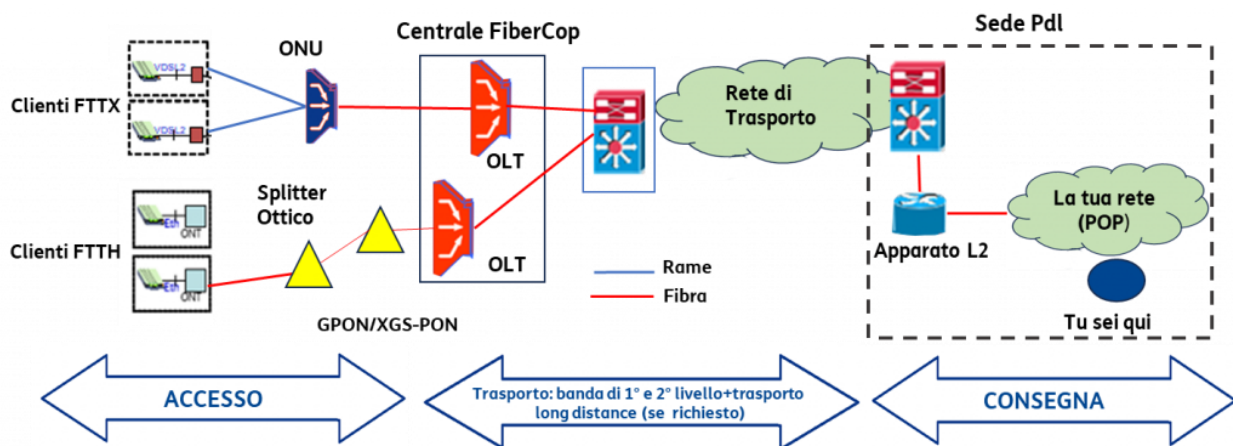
Centrale FiberCop

Sede PdI

ONU

VDSL2

VDSL2

Clienti FTTX

Rete di Trasporto

OLT

Splitter Ottico

Eth

ONT

Clienti FTTH

Eth

ONT

OLT

La tua rete (POP)

Apparato L2

Rame

Fibra

GPON/XGS-PON

Tu sei qui

ACCESSO

Trasporto: banda di 1° e 2° livello+trasporto long distance (se richiesto)

CONSEGNA